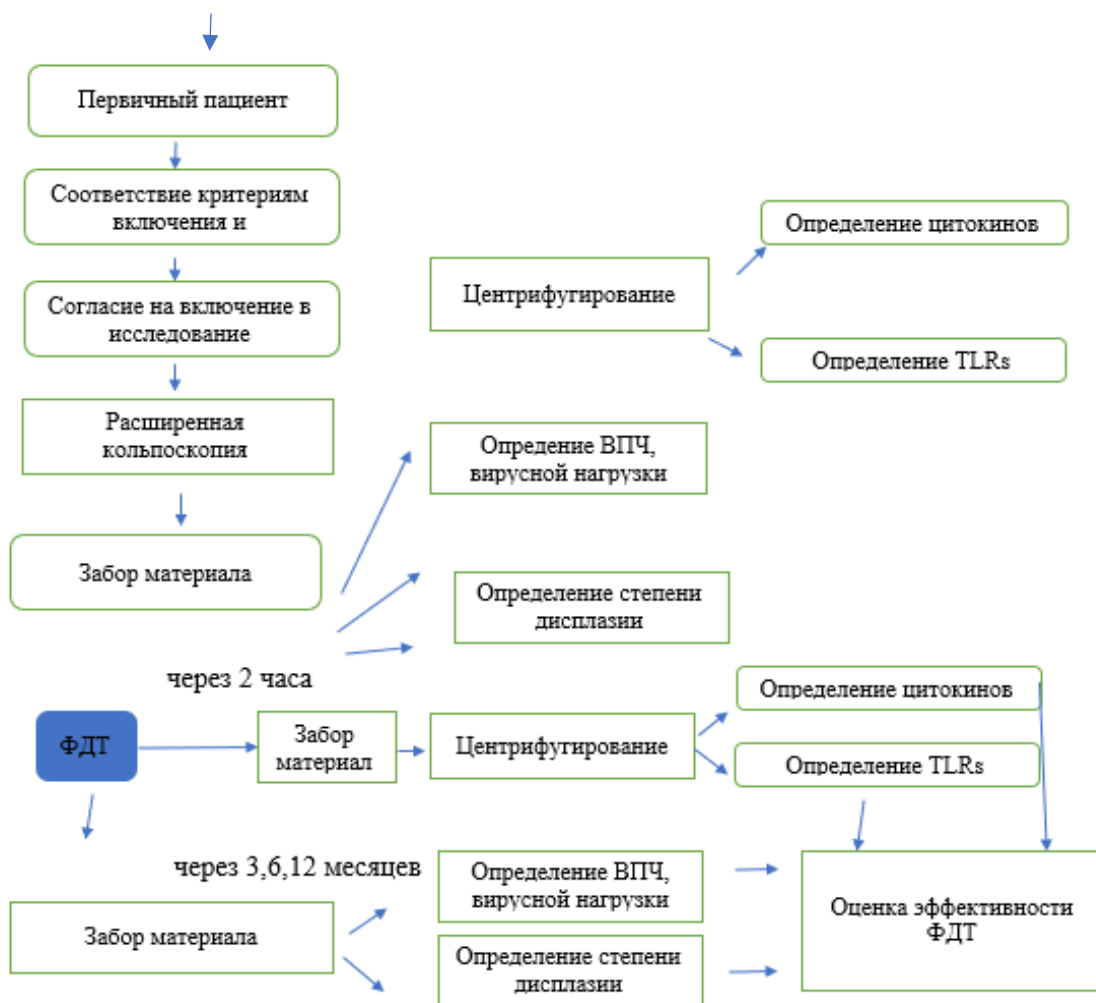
Первичный пациент

Соответствие критериям включения и

Согласие на включение в исследование

Расширенная кольпоскопия

Забор материала

Центрифугирование

Определение цитокинов

Определение TLRs

Определение ВПЧ, вирусной нагрузки

Определение степени дисплазии

через 2 часа

ФДТ

Забор материал

Центрифугирование

Определение цитокинов

Определение TLRs

через 3,6,12 месяцев

Забор материала

Определение ВПЧ, вирусной нагрузки

Определение степени дисплазии

Оценка эффективности ФДТ